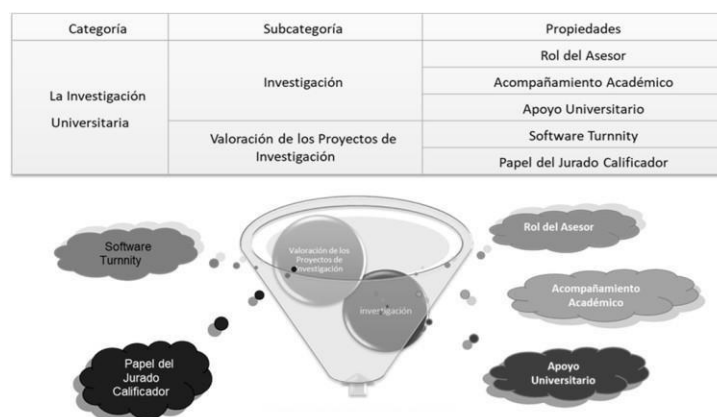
| Categoría | Subcategoría | Propiedades |
|---|---|---|
| La Investigación Universitaria | Investigación | Rol del Asesor |
| | | Acompañamiento Académico |
| | | Apoyo Universitario |
| | Valoración de los Proyectos de Investigación | Software Turnnity |
| | | Papel del Jurado Calificador |

Software Turnnity

Valoración de los Proyectos de Investigación

Investigación

Rol del Asesor

Acompañamiento Académico

Papel del Jurado Calificador

Apoyo Universitario